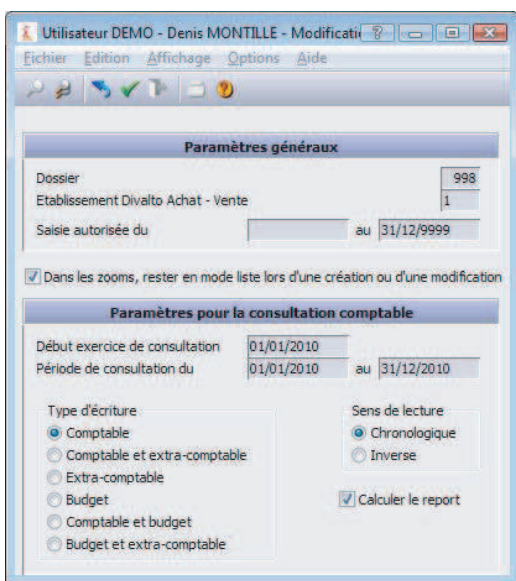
Utilisateur DEMO - Denis MONTILLE - Modificati

Fichier Edition Affichage Options Aide

Paramètres généraux

Dossier 998

Etablissement Divalto Achat - Vente 1

Saisie autorisée du au 31/12/9999

Dans les zooms, rester en mode liste lors d'une création ou d'une modification

Paramètres pour la consultation comptable

Début exercice de consultation 01/01/2010

Période de consultation du 01/01/2010 au 31/12/2010

Type d'écriture

Comptable

Comptable et extra-comptable

Extra-comptable

Budget

Comptable et budget

Budget et extra-comptable

Sens de lecture

Chronologique

Inverse

Calculer le report